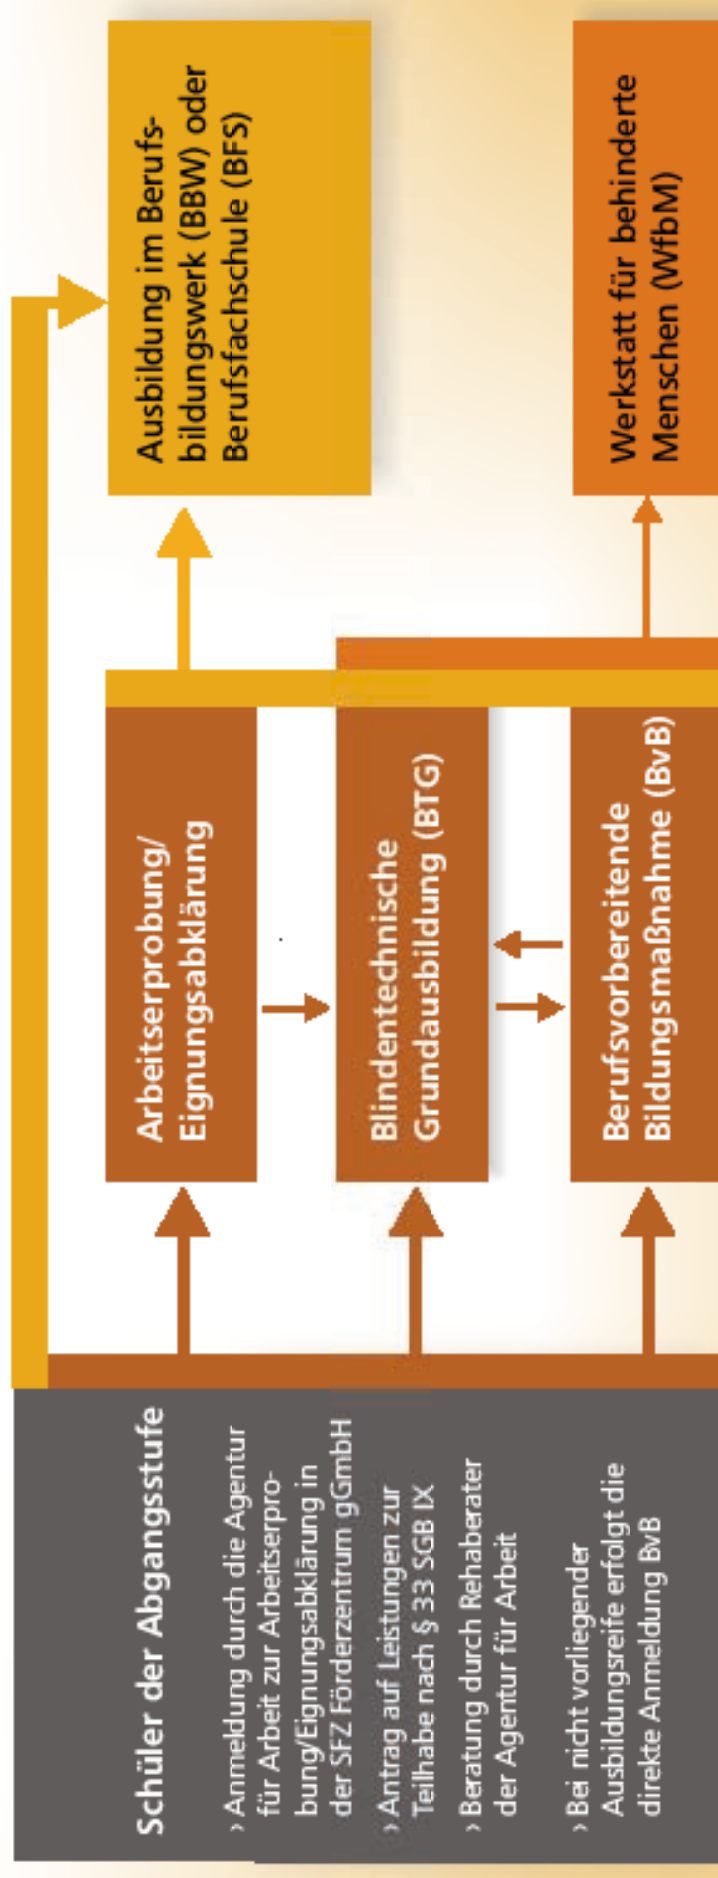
Schüler der Abgangsstufe

› Anmeldung durch die Agentur für Arbeit zur Arbeitserprobung/Eignungsabklärung in der SFZ Förderzentrum gGmbH

› Antrag auf Leistungen zur Teilhabe nach § 33 SGB IX

› Beratung durch Reheberater der Agentur für Arbeit

› Bei nicht vorliegender Ausbildungsreife erfolgt die direkte Anmeldung BvB

Arbeitserprobung/ Eignungsabklärung

Blindentechnische Grundausbildung (BTG)

Berufsvorbereitende Bildungsmaßnahme (BvB)

Ausbildung im Berufsbildungswerk (BBW) oder Berufsfachschule (BFS)

Werkstatt für behinderte Menschen (WfbM)